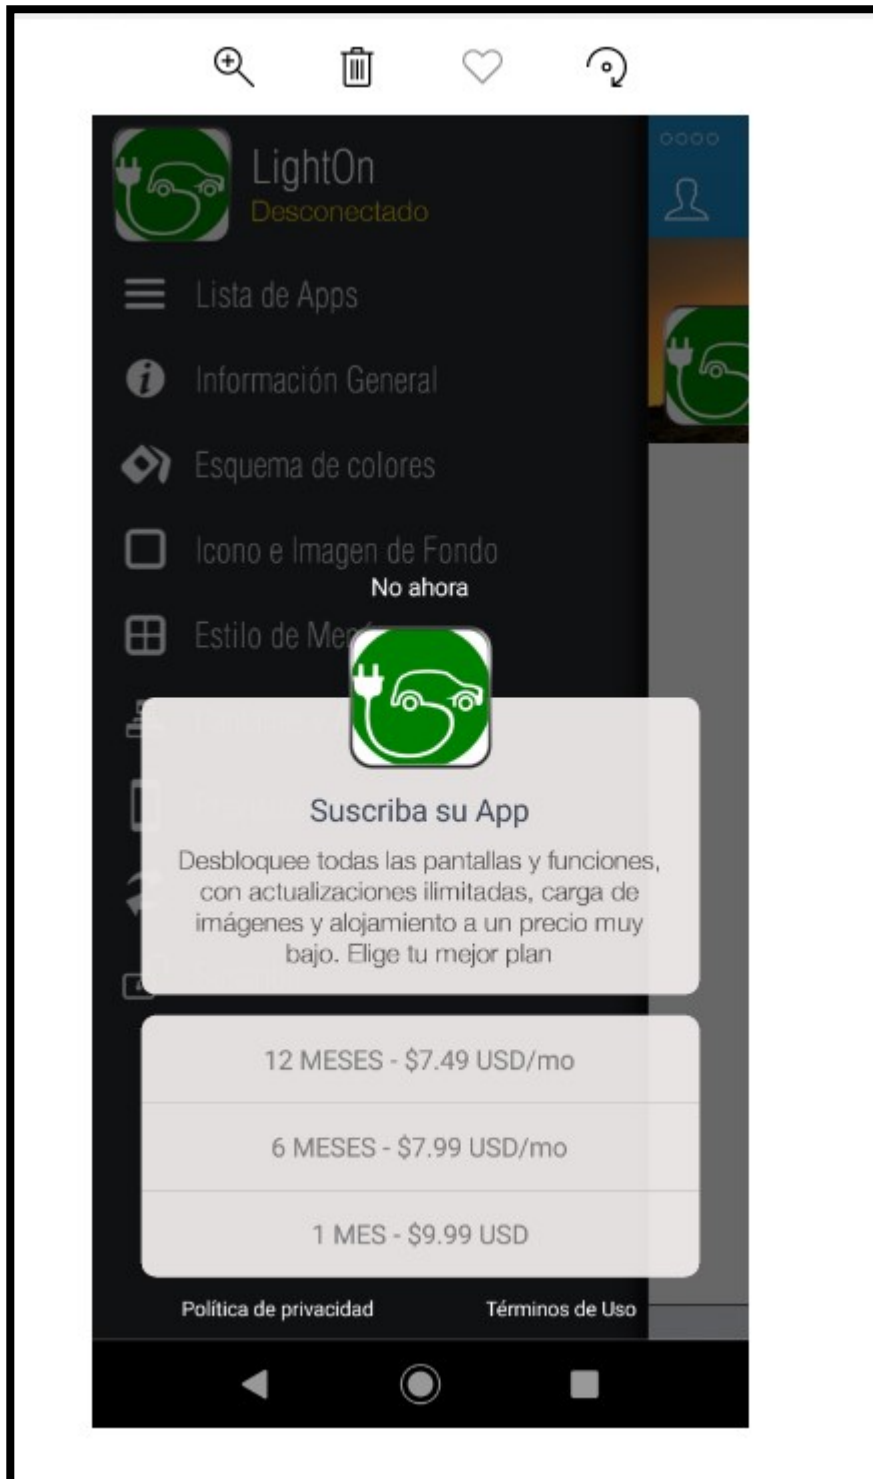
LightOn
Desconectado

Lista de Apps

Información General

Esquema de colores

Icono e Imagen de Fondo

No ahora

Estilo de Me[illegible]

Suscriba su App

Desbloquee todas las pantallas y funciones, con actualizaciones ilimitadas, carga de imágenes y alojamiento a un precio muy bajo. Elige tu mejor plan

12 MESES - $7.49 USD/mo

6 MESES - $7.99 USD/mo

1 MES - $9.99 USD

Política de privacidad

Términos de Uso